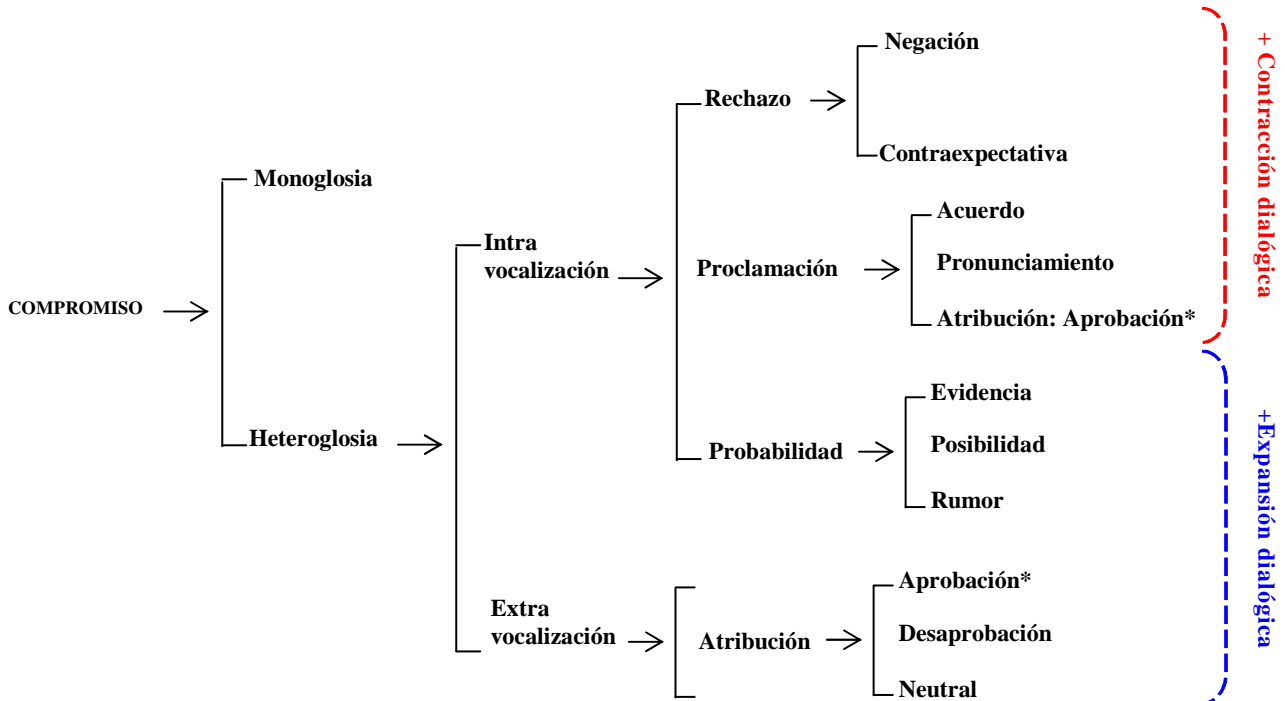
COMPROMISO

Monoglosia

Heteroglosia

Intra vocalización

Extra vocalización

Rechazo

Proclamación

Probabilidad

Atribución

Negación

Contraexpectativa

Acuerdo

Pronunciamiento

Atribución: Aprobación*

Evidencia

Posibilidad

Rumor

Aprobación*

Desaprobación

Neutral

+ Contracción dialógica

+Expansión dialógica